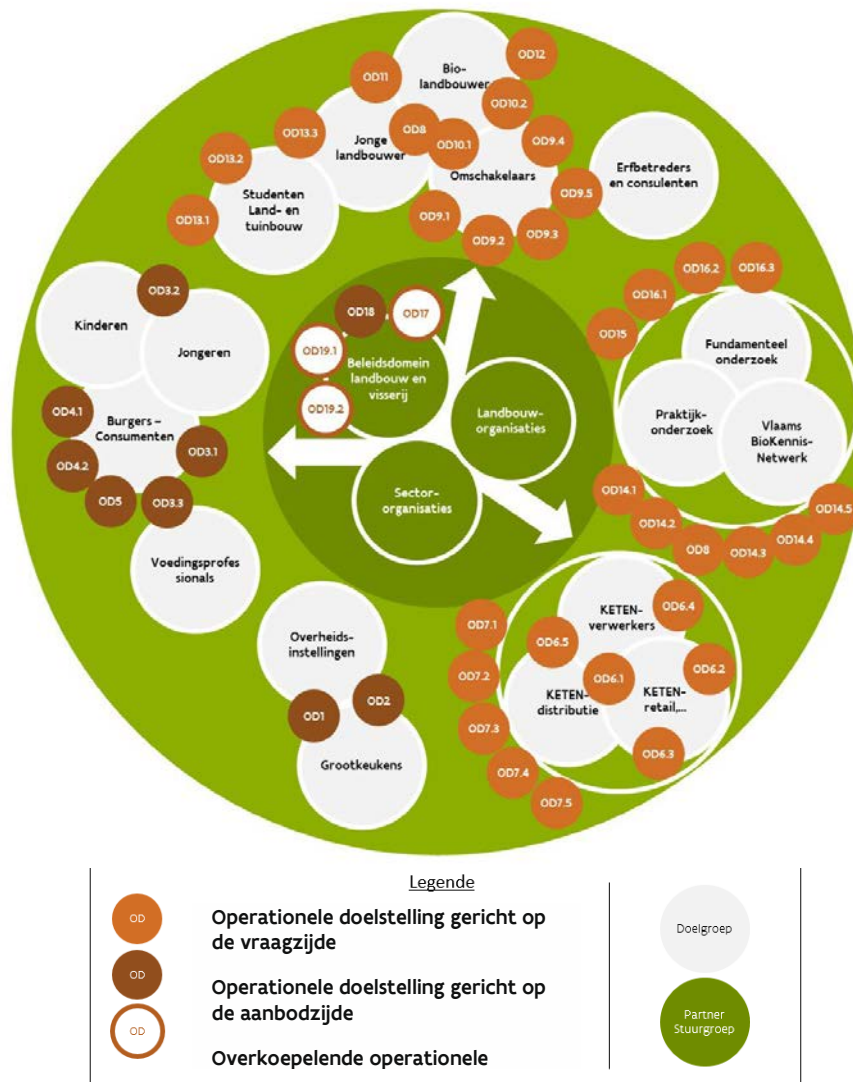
OD12
Bio-landbouwer
OD11
OD10.2
OD13.3
OD8
Jonge landbouwer
OD10.1
OD9.4
OD13.2
Omschakelaars
Erfbetreders en consulenten
Studenten Land- en tuinbouw
OD9.5
OD13.1
OD9.1
OD9.3
OD9.2
OD16.2
OD16.3
OD3.2
OD16.1
OD18
OD17
Kinderen
OD15
Jongeren
Fundamenteel onderzoek
OD19.1
Beleidsdomein landbouw en visserij
OD19.2
Landbouw-organisaties
OD4.1
Praktijk-onderzoek
Vlaams BioKennis-Netwerk
Burgers – Consumenten
OD3.1
OD4.2
Sector-organisaties
OD14.1
OD14.5
OD5
OD3.3
OD14.2
OD8
OD14.4
OD14.3
Voedingsprofes sionals
KETEN-verwerkers
OD6.4
OD7.1
OD6.5
Overheids-instellingen
OD6.2
OD6.1
KETEN-distributie
KETEN-retail,...
OD7.2
OD2
OD1
OD7.3
OD6.3
Grootkeukens
OD7.4
OD7.5

Legende
OD Operationele doelstelling gericht op de vraagzijde
OD Operationele doelstelling gericht op de aanbodzijde
OD Overkoepelende operationele
Doelgroep
Partner Stuurgroep